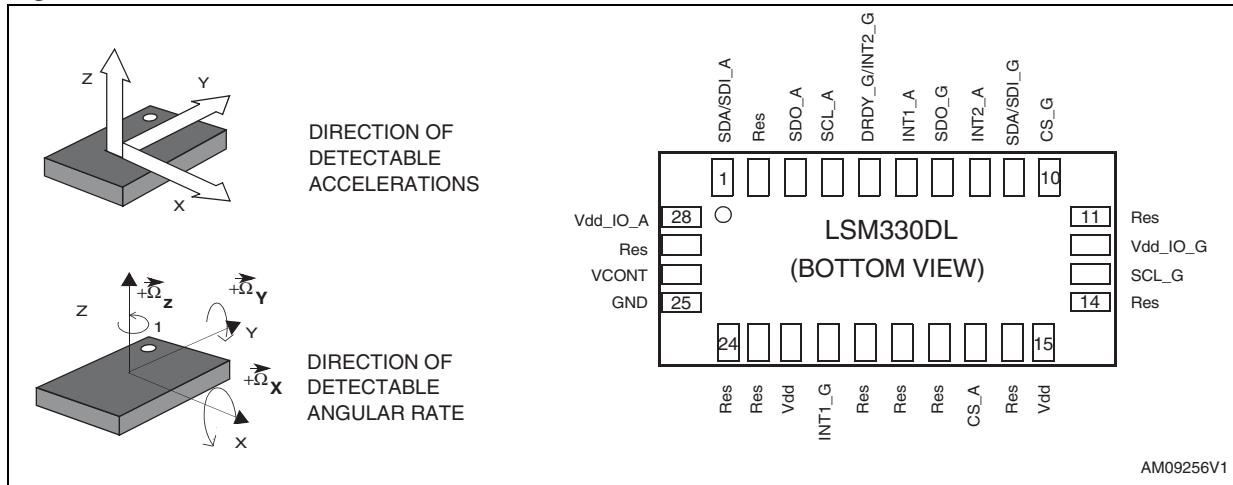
Z
Y
X
DIRECTION OF DETECTABLE ACCELERATIONS

Z
$+\vec{\Omega}_Z$
$+\vec{\Omega}_Y$
1
Y
$+\vec{\Omega}_X$
X
DIRECTION OF DETECTABLE ANGULAR RATE

SDA/SDI_A
Res
SDO_A
SCL_A
DRDY_G/INT2_G
INT1_A
SDO_G
INT2_A
SDA/SDI_G
CS_G

1
10

Vdd_IO_A 28
Res
VCONT
GND 25

LSM330DL
(BOTTOM VIEW)

11 Res
Vdd_IO_G
SCL_G
14 Res

24
15

Res
Res
Vdd
INT1_G
Res
Res
Res
CS_A
Res
Vdd

AM09256V1